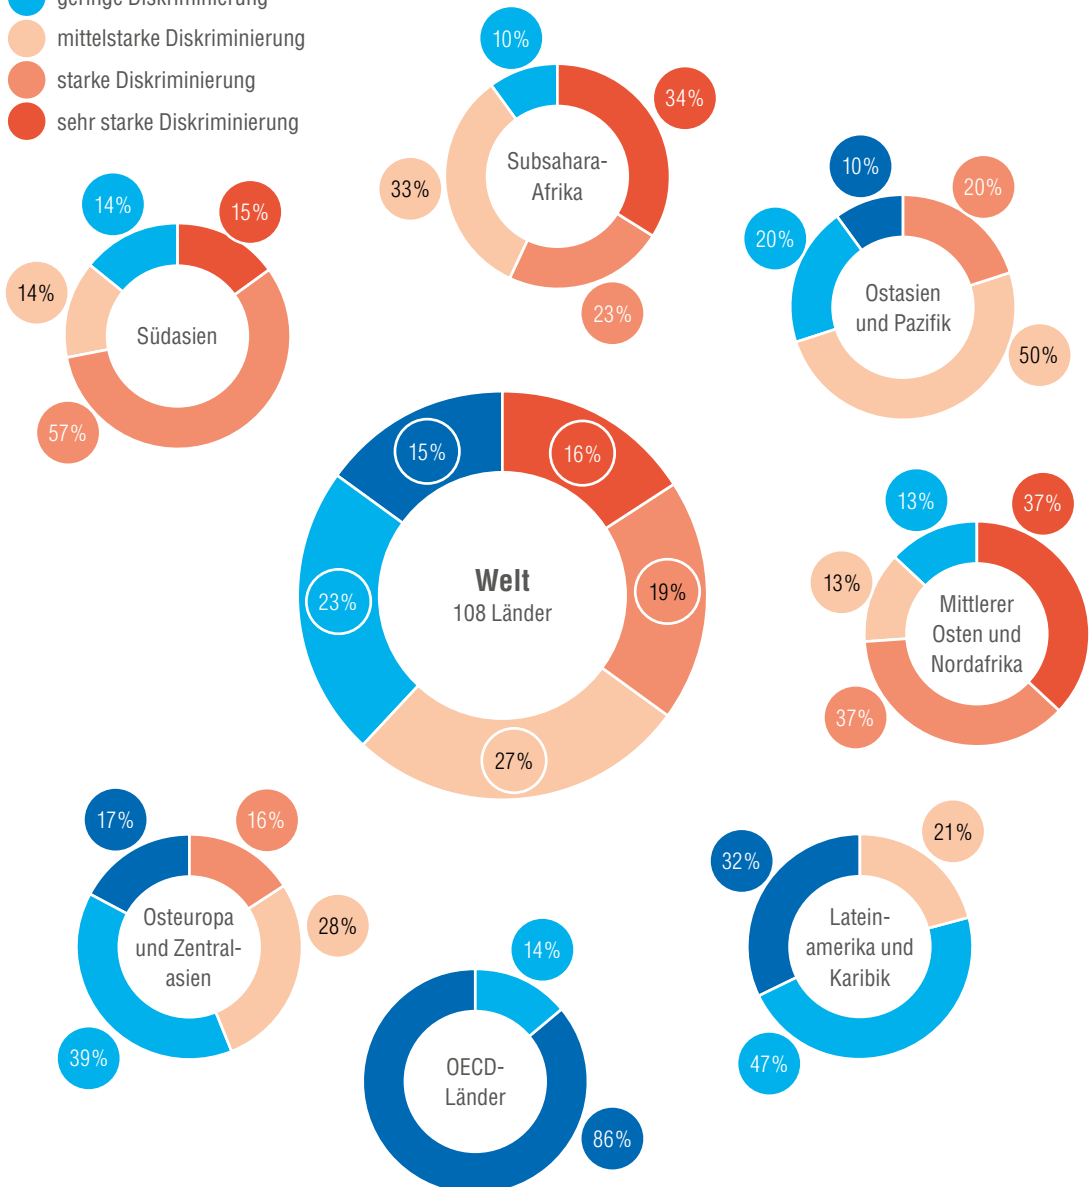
geringe Diskriminierung
mittelstarke Diskriminierung
starke Diskriminierung
sehr starke Diskriminierung

10%
34%
Subsahara-Afrika
33%
23%

14%
15%
14%
Südasien
57%

10%
20%
20%
Ostasien und Pazifik
50%

15%
16%
23%
Welt
108 Länder
19%
27%

13%
37%
13%
Mittlerer Osten und Nordafrika
37%

17%
16%
Osteuropa und Zentralasien
28%
39%

14%
OECD-Länder
86%

21%
32%
Lateinamerika und Karibik
47%